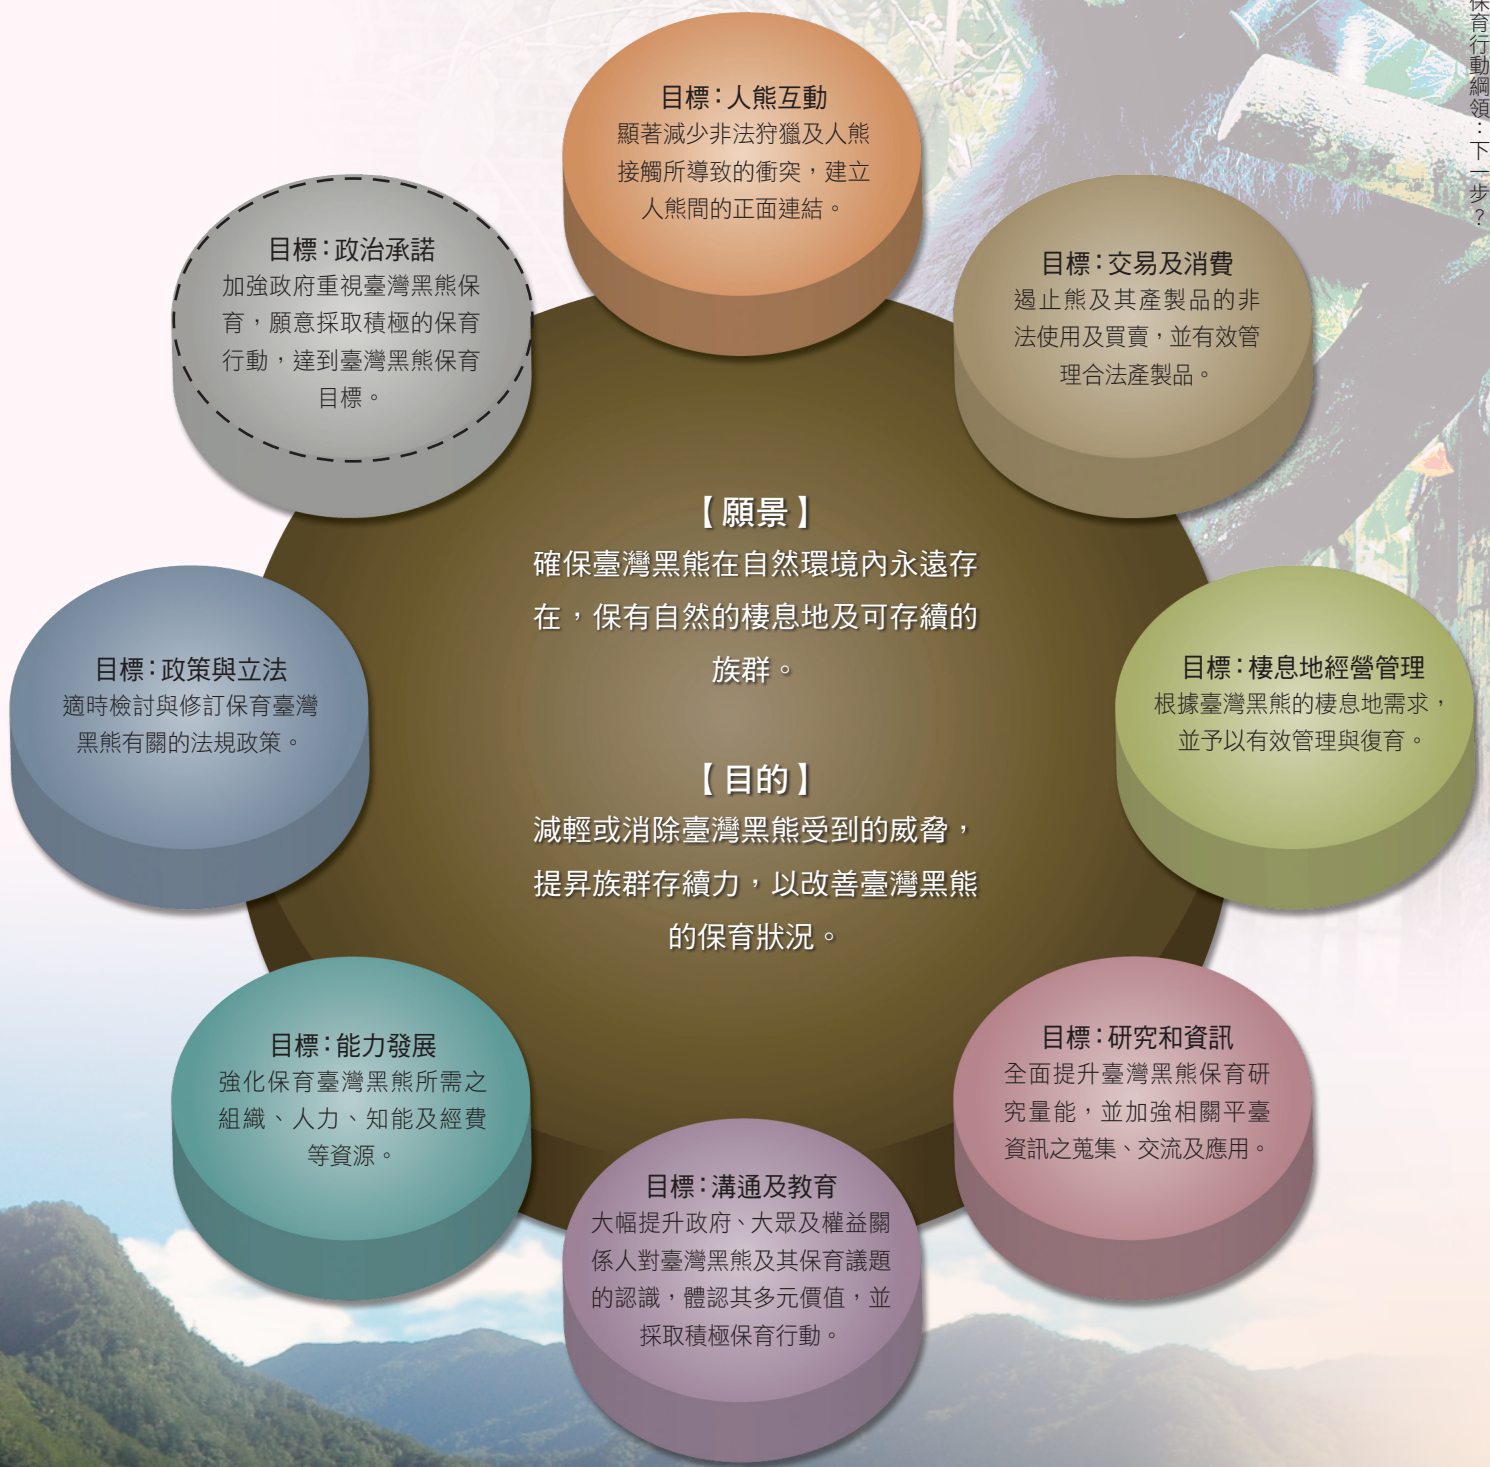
保育行動綱領：下一步？

目標：人熊互動
顯著減少非法狩獵及人熊接觸所導致的衝突，建立人熊間的正面連結。

目標：政治承諾
加強政府重視臺灣黑熊保育，願意採取積極的保育行動，達到臺灣黑熊保育目標。

目標：交易及消費
遏止熊及其產製品的非法使用及買賣，並有效管理合法產製品。

【願景】
確保臺灣黑熊在自然環境內永遠存在，保有自然的棲息地及可存續的族群。

【目的】
減輕或消除臺灣黑熊受到的威脅，提昇族群存續力，以改善臺灣黑熊的保育狀況。

目標：政策與立法
適時檢討與修訂保育臺灣黑熊有關的法規政策。

目標：棲息地經營管理
根據臺灣黑熊的棲息地需求，並予以有效管理與復育。

目標：能力發展
強化保育臺灣黑熊所需之組織、人力、知能及經費等資源。

目標：研究和資訊
全面提升臺灣黑熊保育研究量能，並加強相關平臺資訊之蒐集、交流及應用。

目標：溝通及教育
大幅提升政府、大眾及權益關係人對臺灣黑熊及其保育議題的認識，體認其多元價值，並採取積極保育行動。